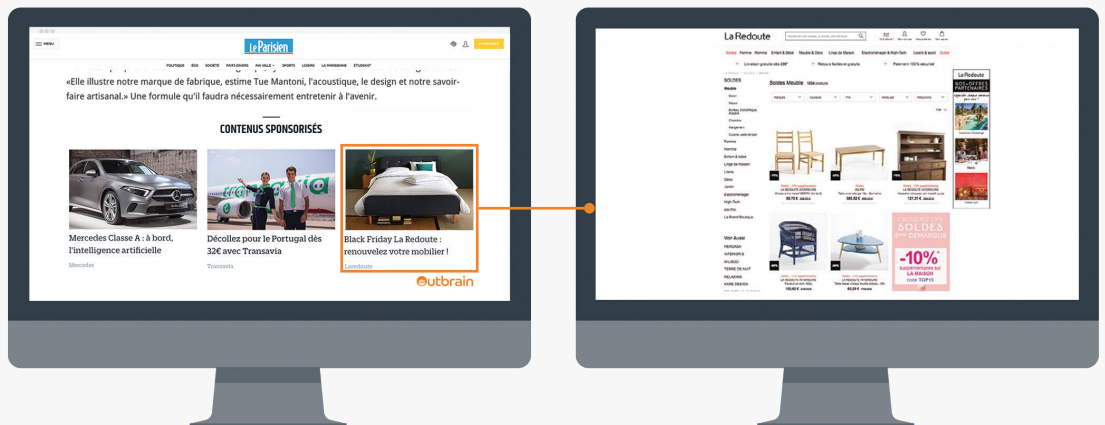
MENU

Le Parisien

POLITIQUE ÉCO SOCIÉTÉ FAITS DIVERS MA VILLE SPORTS LOISIRS LA PARISIENNE ÉTUDIANT

«Elle illustre notre marque de fabrique, estime Tue Mantoni, l'acoustique, le design et notre savoir-faire artisanal.» Une formule qu'il faudra nécessairement entretenir à l'avenir.

CONTENUS SPONSORISÉS

Mercedes Classe A : à bord, l'intelligence artificielle
Mercedes

Décollez pour le Portugal dès 32€ avec Transavia
Transavia

Black Friday La Redoute : renouvelez votre mobilier !
Laredoute

Outbrain

La Redoute

Soldes Femme Homme Enfant & Bébé Meuble & Déco Linge de Maison Électroménager & High-Tech Loisirs & sport Outlet

Soldes Meuble

SOLDES
Meuble
Salon
Séjour
Chambre
Rangement
Femme
Homme
Enfant & bébé
Linge de maison
Literie
Déco
Jardin
Électroménager
High-Tech
Art/Pix
La Brand Boutique

Voir Aussi
AMPM
INTERIEURS
BALBOA
TERRE DE NUIT
RELAXIMA
KARE DESIGN

La Redoute
NOS OFFRES PARTENAIRES

SOLDES
-10%
LA MAISON